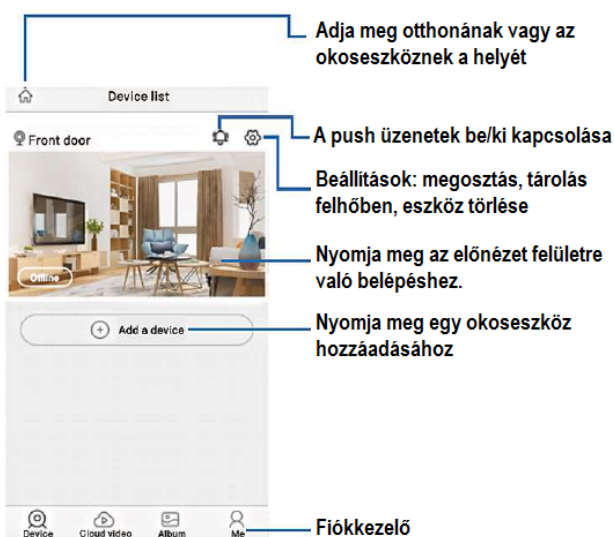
Adja meg otthonának vagy az okoseszköznek a helyét

Device list

Front door

A push üzenetek be/ki kapcsolása

Beállítások: megosztás, tárolás felhőben, eszköz törlése

Offline

Nyomja meg az előnézet felületre való belépéshez.

Add a device

Nyomja meg egy okoseszköz hozzáadásához

Device

Cloud video

Album

Me

Fiókkezelő